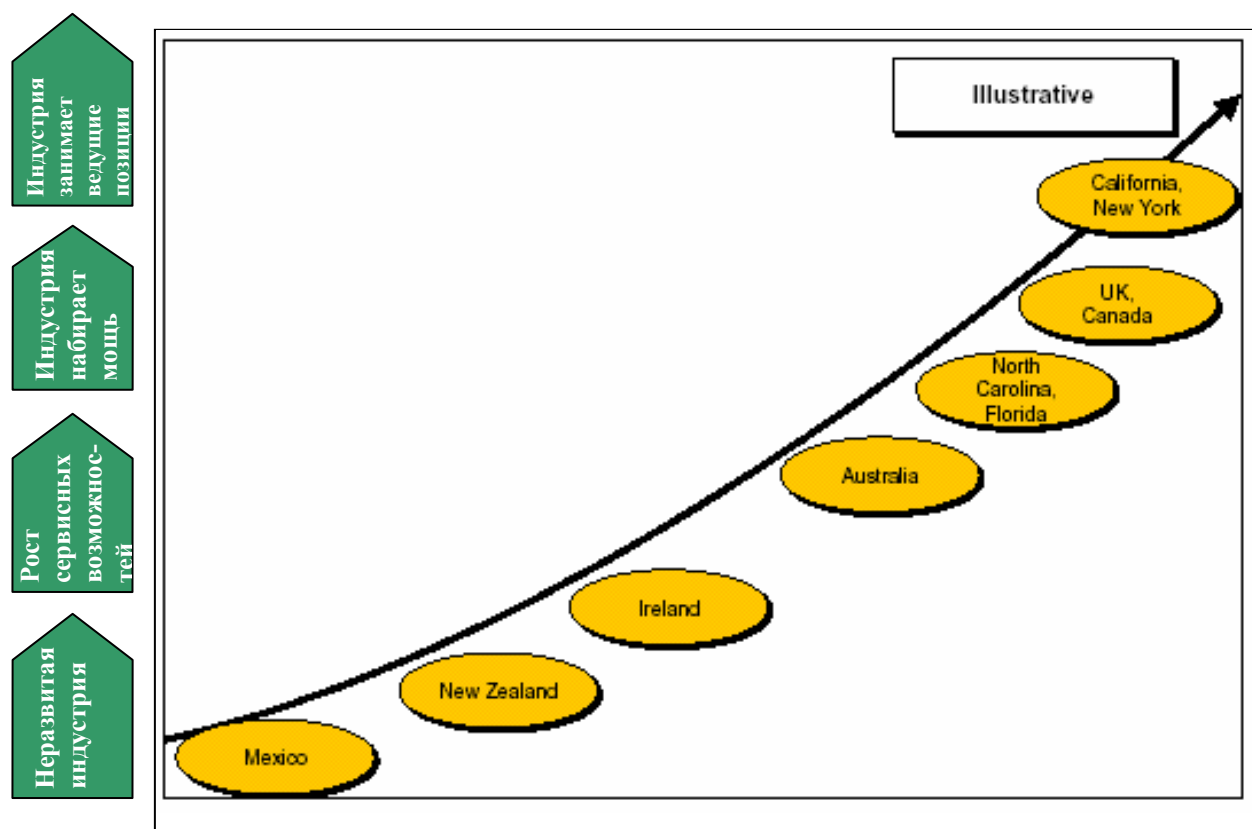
Индустрия занимает ведущие позиции

Индустрия набирает мощь

Рост сервисных возможностей

Неразвитая индустрия

Illustrative

California, New York

UK, Canada

North Carolina, Florida

Australia

Ireland

New Zealand

Mexico